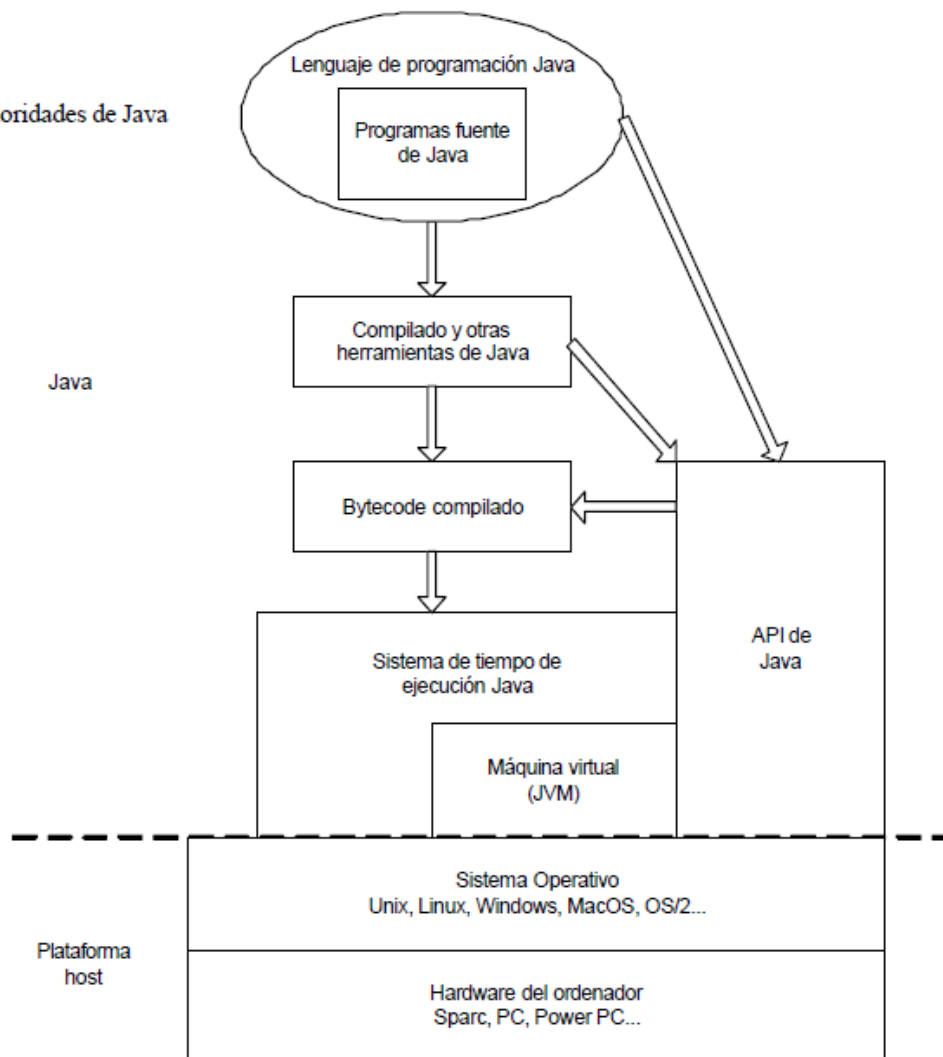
oridades de Java

Lenguaje de programación Java

Programas fuente de Java

Compilado y otras herramientas de Java

Java

Bytecode compilado

API de Java

Sistema de tiempo de ejecución Java

Máquina virtual (JVM)

Sistema Operativo
Unix, Linux, Windows, MacOS, OS/2...

Plataforma host

Hardware del ordenador
Sparc, PC, Power PC...